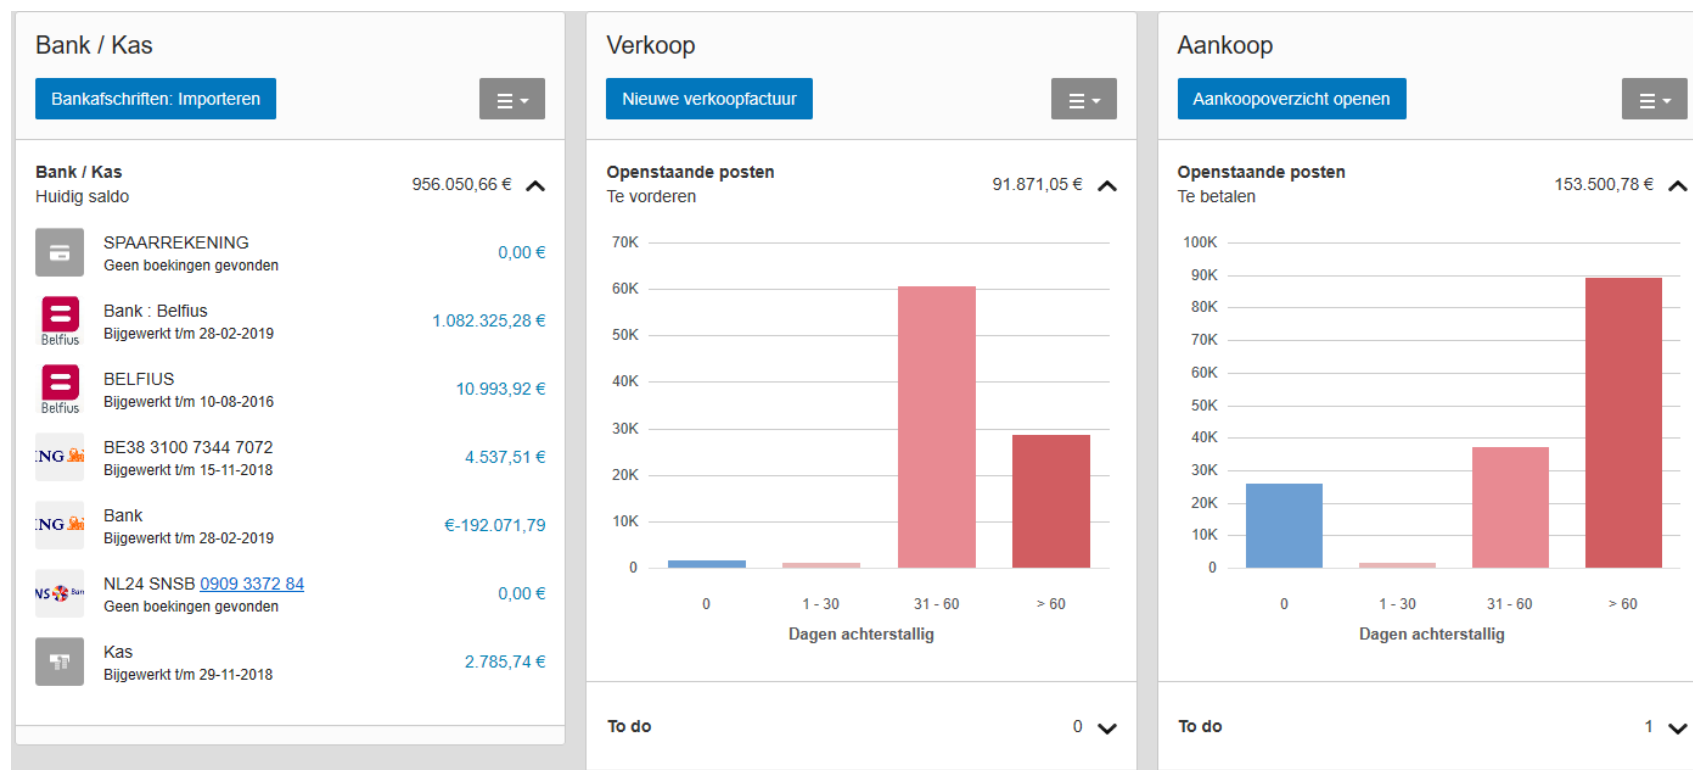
Bank / Kas

Bankafschriften: Importeren

Bank / Kas
Huidig saldo
956.050,66 €

SPAARREKENING
Geen boekingen gevonden
0,00 €

Belfius
Bank : Belfius
Bijgewerkt t/m 28-02-2019
1.082.325,28 €

Belfius
BELFIUS
Bijgewerkt t/m 10-08-2016
10.993,92 €

ING
BE38 3100 7344 7072
Bijgewerkt t/m 15-11-2018
4.537,51 €

ING
Bank
Bijgewerkt t/m 28-02-2019
€-192.071,79

NS
NL24 SNSB 0909 3372 84
Geen boekingen gevonden
0,00 €

Kas
Bijgewerkt t/m 29-11-2018
2.785,74 €

Verkoop

Nieuwe verkoopfactuur

Openstaande posten
Te vorderen
91.871,05 €

70K
60K
50K
40K
30K
20K
10K
0

0
1 - 30
31 - 60
> 60
Dagen achterstallig

To do
0

Aankoop

Aankoopoverzicht openen

Openstaande posten
Te betalen
153.500,78 €

100K
90K
80K
70K
60K
50K
40K
30K
20K
10K
0

0
1 - 30
31 - 60
> 60
Dagen achterstallig

To do
1